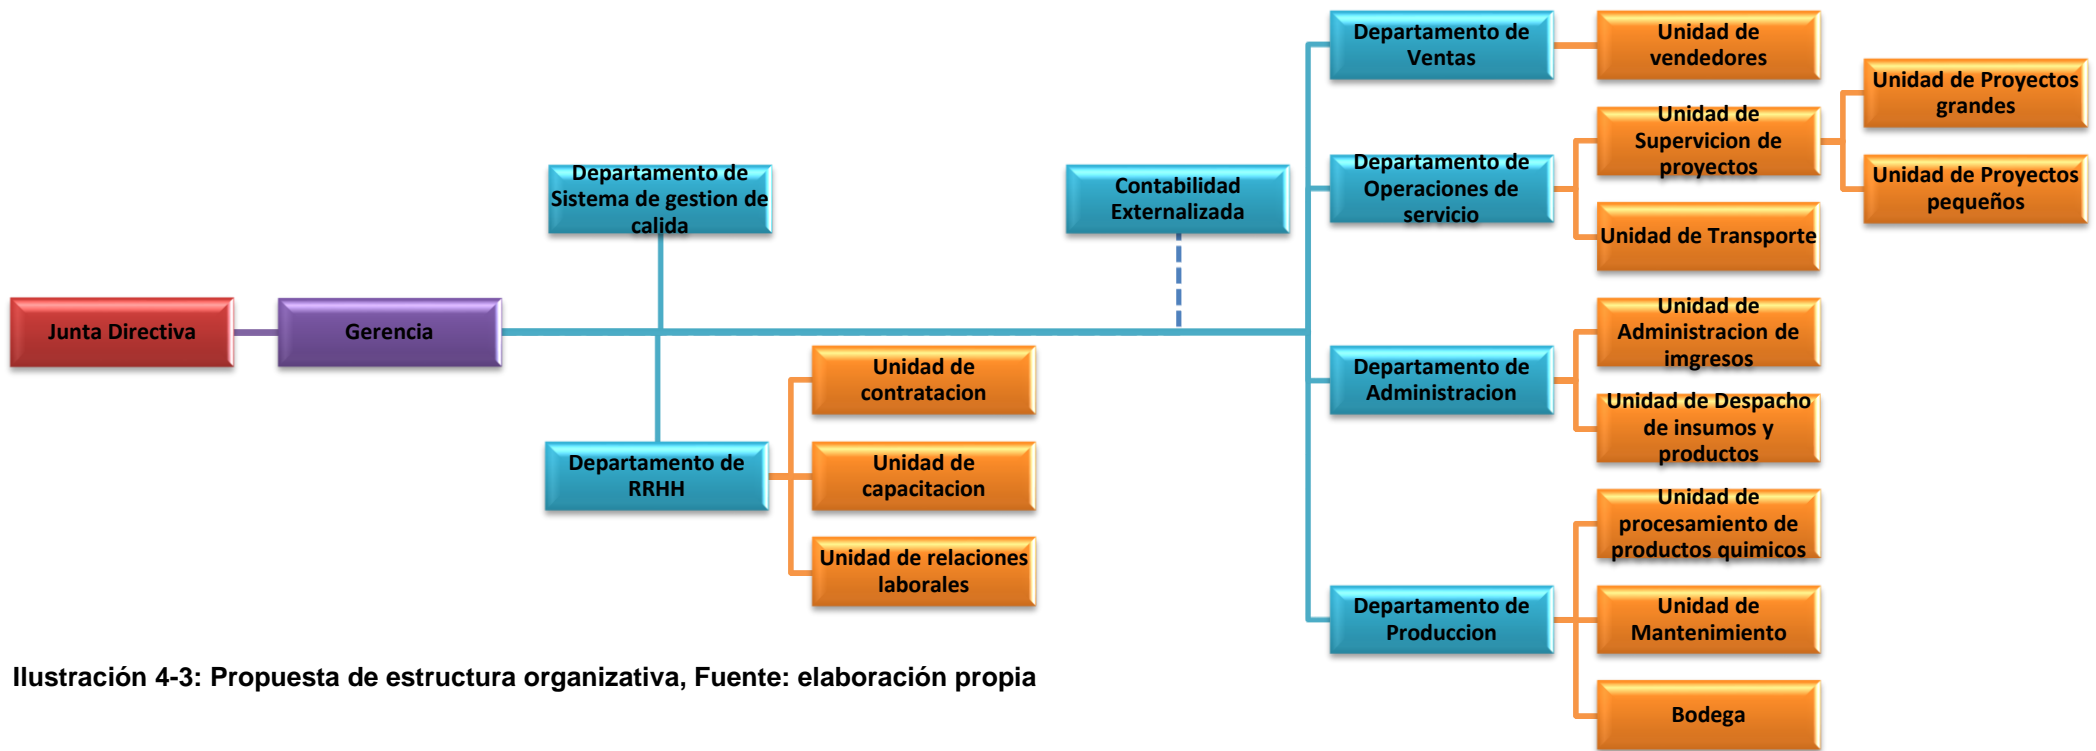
Junta Directiva

Gerencia

Departamento de Sistema de gestion de calida

Departamento de RRHH

Unidad de contratacion

Unidad de capacitacion

Unidad de relaciones laborales

Contabilidad Externalizada

Departamento de Ventas

Unidad de vendedores

Departamento de Operaciones de servicio

Unidad de Supervicion de proyectos

Unidad de Proyectos grandes

Unidad de Proyectos pequeños

Unidad de Transporte

Departamento de Administracion

Unidad de Administracion de imgresos

Unidad de Despacho de insumos y productos

Departamento de Produccion

Unidad de procesamiento de productos quimicos

Unidad de Mantenimiento

Bodega

Ilustración 4-3: Propuesta de estructura organizativa, Fuente: elaboración propia